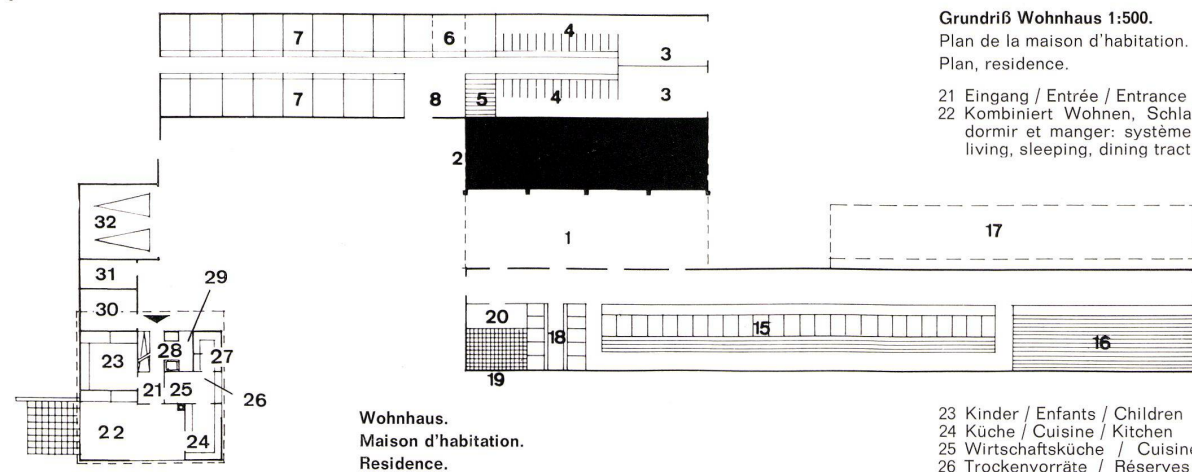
Grundriß Wohnhaus 1:500.
Plan de la maison d'habitation.
Plan, residence.

21 Eingang / Entrée / Entrance
22 Kombiniert Wohnen, Schla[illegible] dormir et manger: système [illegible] living, sleeping, dining tract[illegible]

7
6
4
3
7
8
5
4
3
2
32
1
17
31
29
30
20
18
15
16
23
28
27
19
21
25
26
22
24

Wohnhaus.
Maison d'habitation.
Residence.

23 Kinder / Enfants / Children
24 Küche / Cuisine / Kitchen
25 Wirtschaftsküche / Cuisin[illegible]
26 Trockenvorräte / Réserves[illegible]